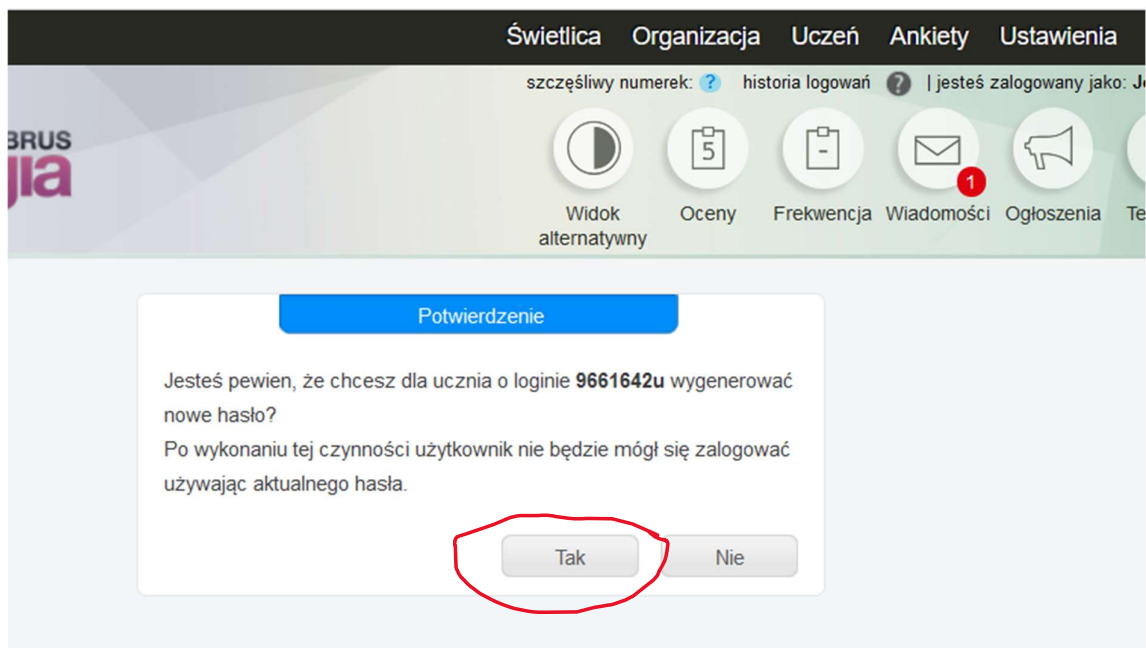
Świetlica Organizacja Uczeń Ankiety Ustawienia

szczęśliwy numerek: ? historia logowań ? | jesteś zalogowany jako: J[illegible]

BRUS
gia

Widok alternatywny
5
Oceny
-
Frekwencja
1
Wiadomości
Ogłoszenia
Te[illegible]

Potwierdzenie

Jesteś pewien, że chcesz dla ucznia o loginie **9661642u** wygenerować nowe hasło?
Po wykonaniu tej czynności użytkownik nie będzie mógł się zalogować używając aktualnego hasła.

Tak Nie